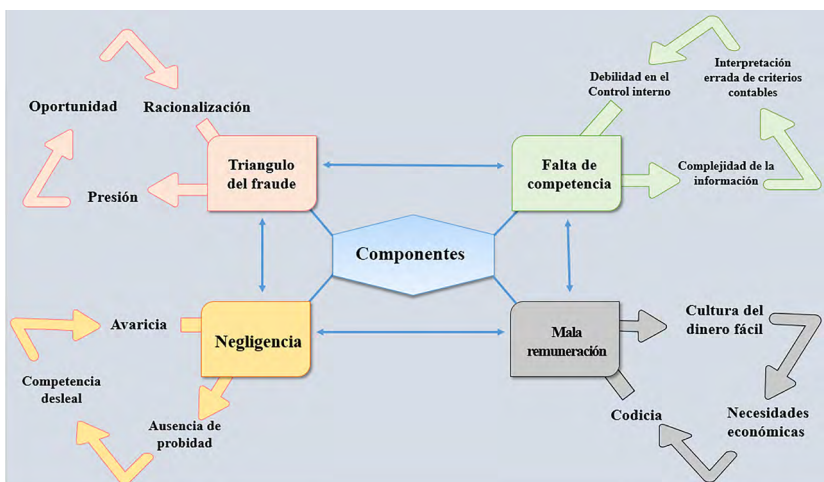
Oportunidad

Racionalización

Presión

Triangulo del fraude

Debilidad en el Control interno

Interpretación errada de criterios contables

Falta de competencia

Complejidad de la información

Componentes

Avaricia

Negligencia

Competencia desleal

Ausencia de probidad

Mala remuneración

Cultura del dinero fácil

Necesidades económicas

Codicia